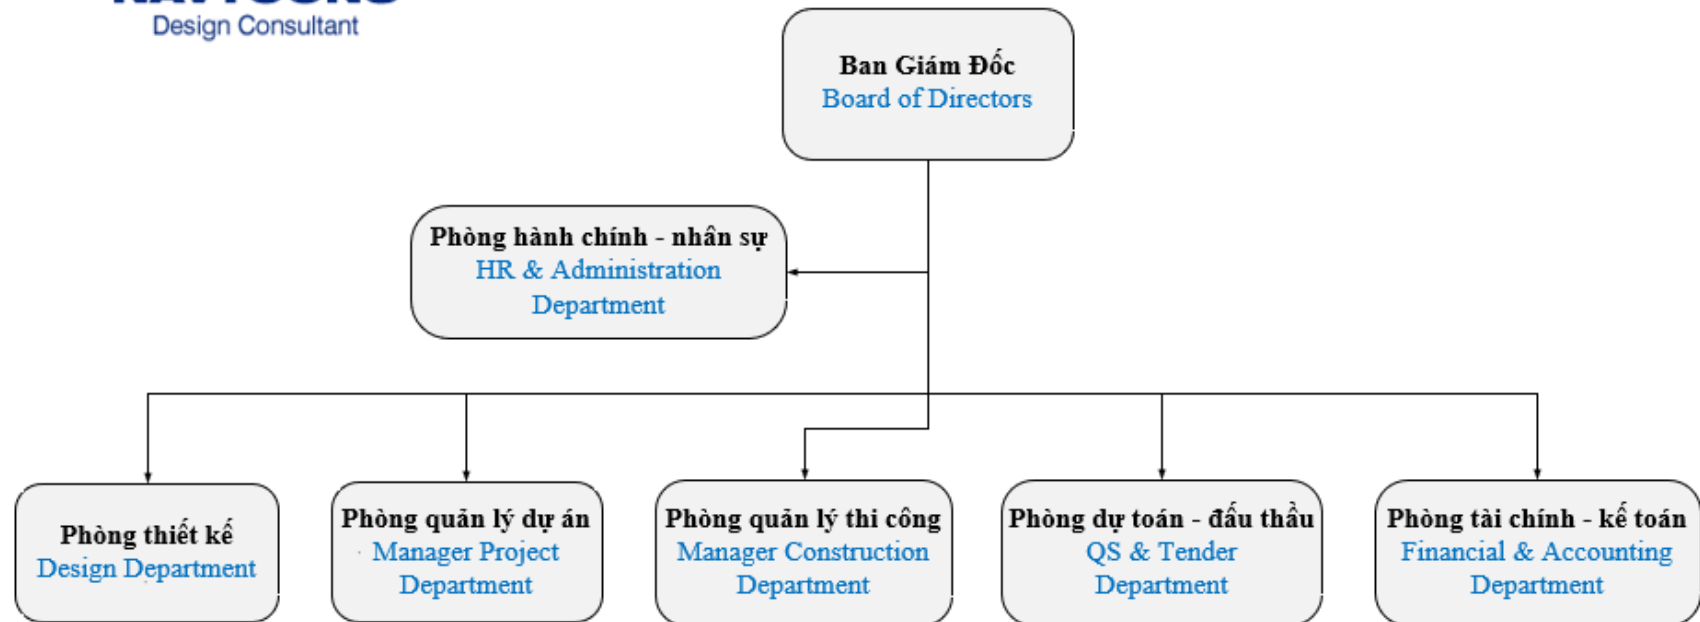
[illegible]
Design Consultant

Ban Giám Đốc
Board of Directors

Phòng hành chính - nhân sự
HR & Administration Department

Phòng thiết kế
Design Department

Phòng quản lý dự án
Manager Project Department

Phòng quản lý thi công
Manager Construction Department

Phòng dự toán - đấu thầu
QS & Tender Department

Phòng tài chính - kế toán
Financial & Accounting Department